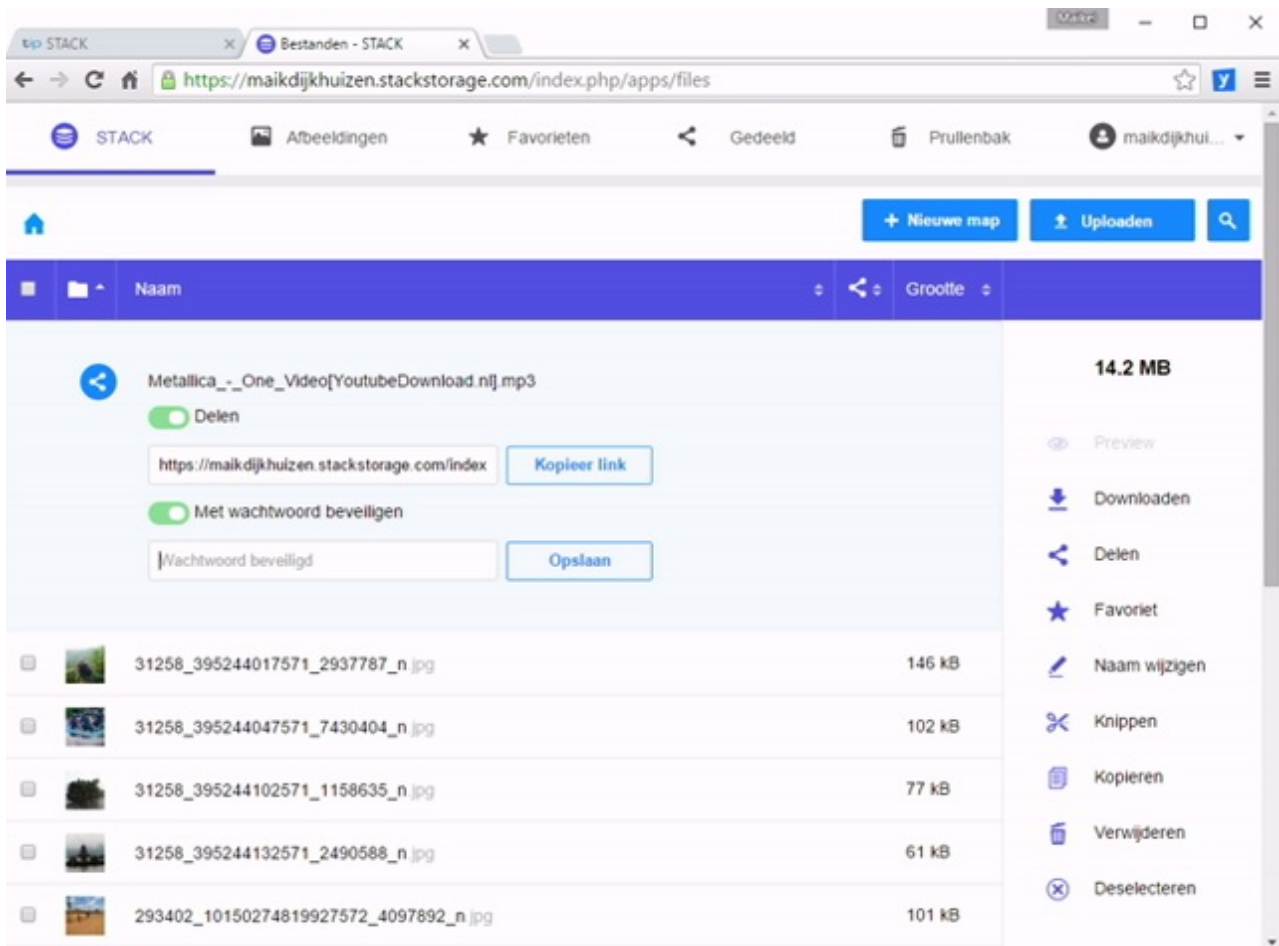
tip STACK
Bestanden - STACK
Maikel
https://maikdijkhuizen.stackstorage.com/index.php/apps/files

STACK Afbeeldingen Favorieten Gedeeld Prullenbak maikdijkhui...

+ Nieuwe map
Uploaden

| Naam | | Grootte |
|---|---|---|

Metallica_-_One_Video[YoutubeDownload.nl].mp3
Delen
https://maikdijkhuizen.stackstorage.com/index
Kopieer link
Met wachtwoord beveiligen
Wachtwoord beveiligd
Opslaan

| Naam | Grootte |
|---|---|
| 31258_395244017571_2937787_n.jpg | 146 kB |
| 31258_395244047571_7430404_n.jpg | 102 kB |
| 31258_395244102571_1158635_n.jpg | 77 kB |
| 31258_395244132571_2490588_n.jpg | 61 kB |
| 293402_10150274819927572_4097892_n.jpg | 101 kB |

14.2 MB
Preview
Downloaden
Delen
Favoriet
Naam wijzigen
Knippen
Kopieren
Verwijderen
Deselecteren